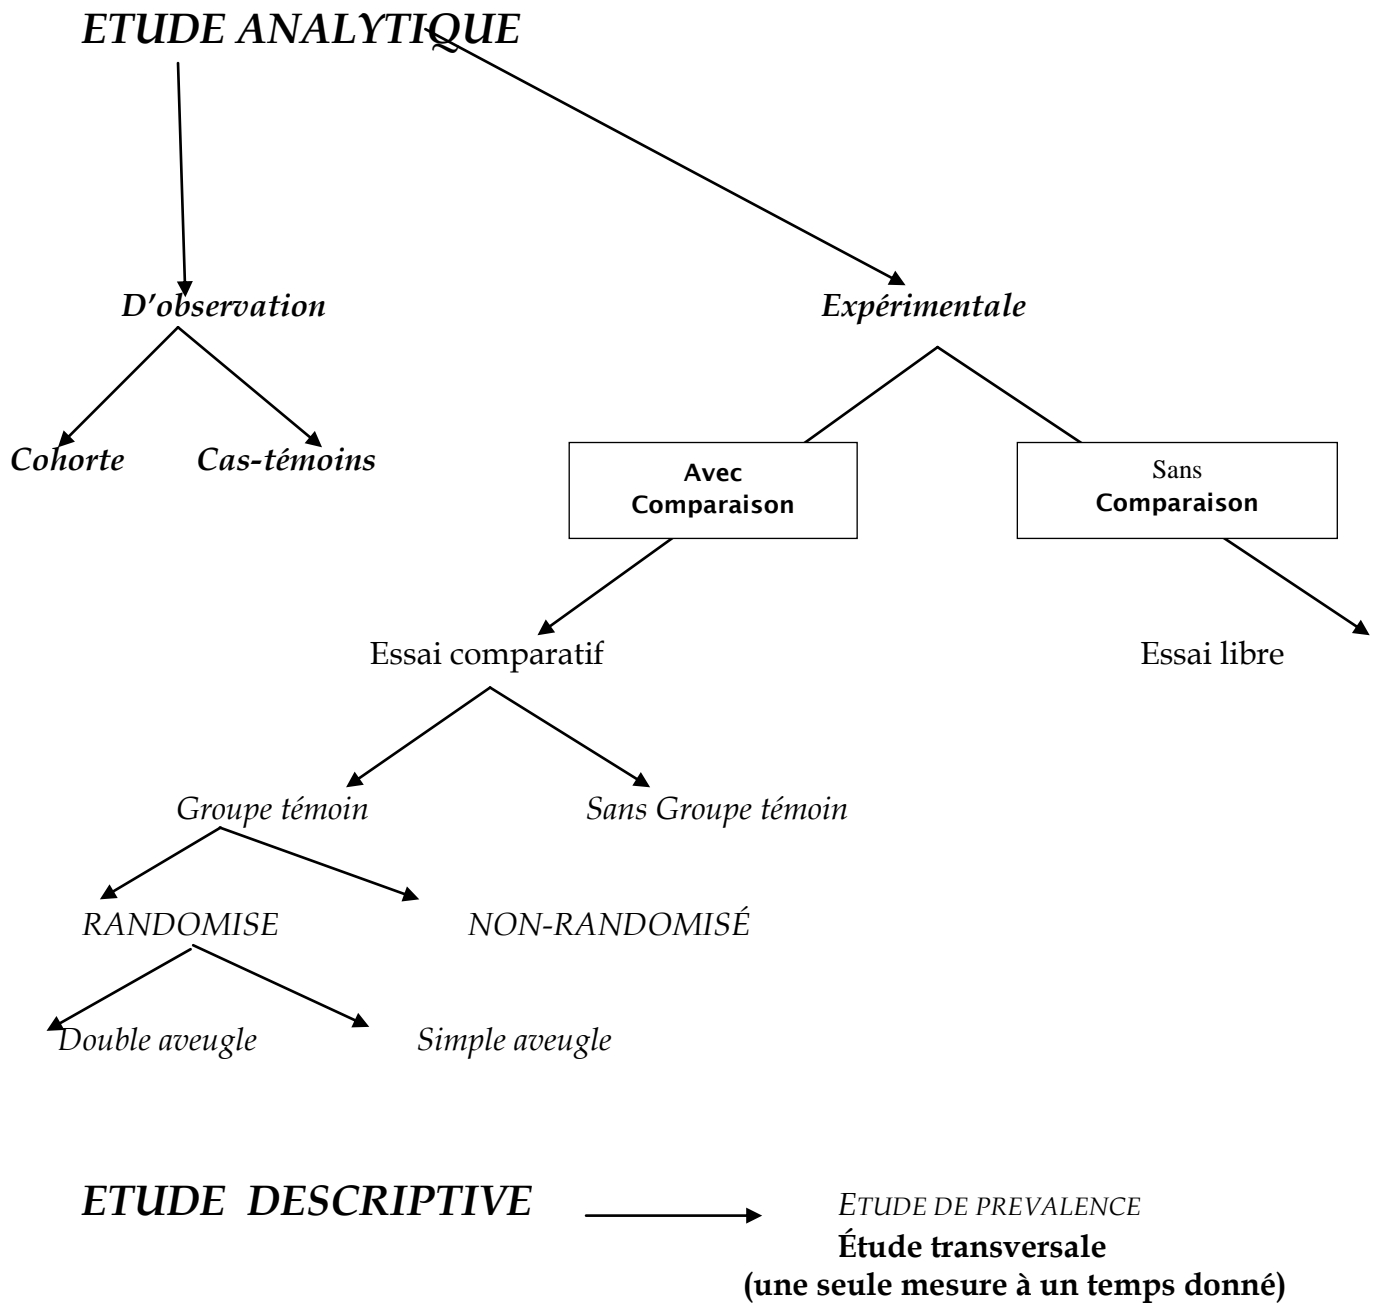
ETUDE ANALYTIQUE

D'observation

Expérimentale

Cohorte

Cas-témoins

Avec Comparaison

Sans Comparaison

Essai comparatif

Essai libre

Groupe témoin

Sans Groupe témoin

RANDOMISE

NON-RANDOMISÉ

Double aveugle

Simple aveugle

ETUDE DESCRIPTIVE

ETUDE DE PREVALENCE
Étude transversale
(une seule mesure à un temps donné)